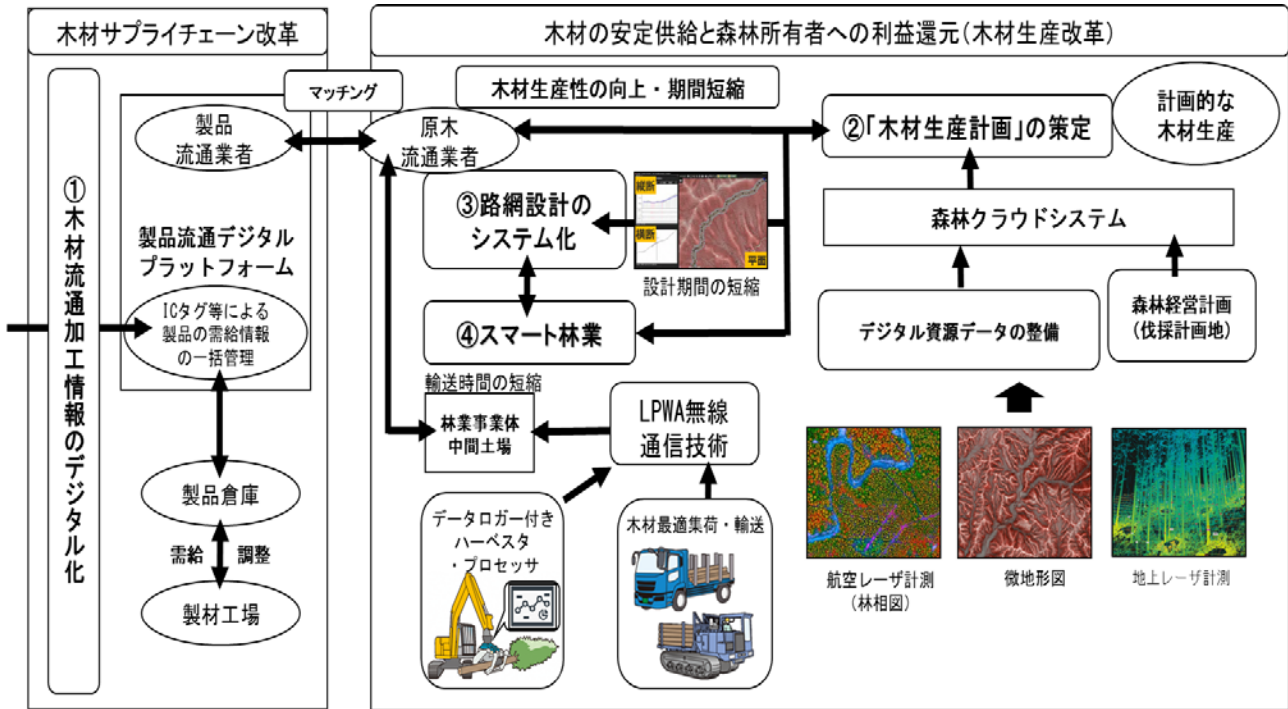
木材サプライチェーン改革

木材の安定供給と森林所有者への利益還元（木材生産改革）

①木材流通加工情報のデジタル化

マッチング

木材生産性の向上・期間短縮

製品流通業者

原木流通業者

②「木材生産計画」の策定

計画的な木材生産

製品流通デジタルプラットフォーム

③路網設計のシステム化

縦断

横断

平面

設計期間の短縮

森林クラウドシステム

ICタグ等による製品の需給情報の一括管理

④スマート林業

デジタル資源データの整備

森林経営計画（伐採計画地）

輸送時間の短縮

林業事業体中間土場

LPWA無線通信技術

製品倉庫

需給　調整

製材工場

データロガー付きハーベスタ・プロセッサ

木材最適集荷・輸送

航空レーザ計測（林相図）

微地形図

地上レーザ計測